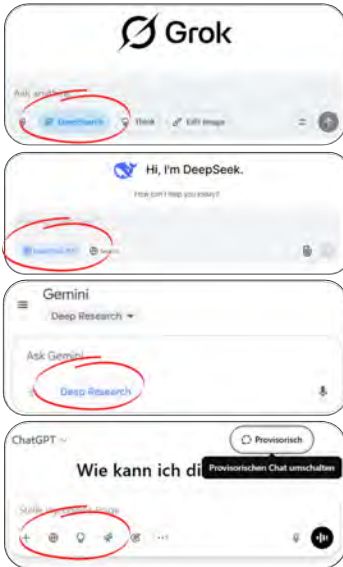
Grok

Ask anything

DeepSearch

Think

Edit Image

Hi, I'm DeepSeek.

How can I help you today?

DeepThink (R1)

Search

Gemini

Deep Research

Ask Gemini

Deep Research

ChatGPT

Provisorisch

Wie kann ich di

Provisorischen Chat umschalten

Stelle irgendeine Frage

+

...